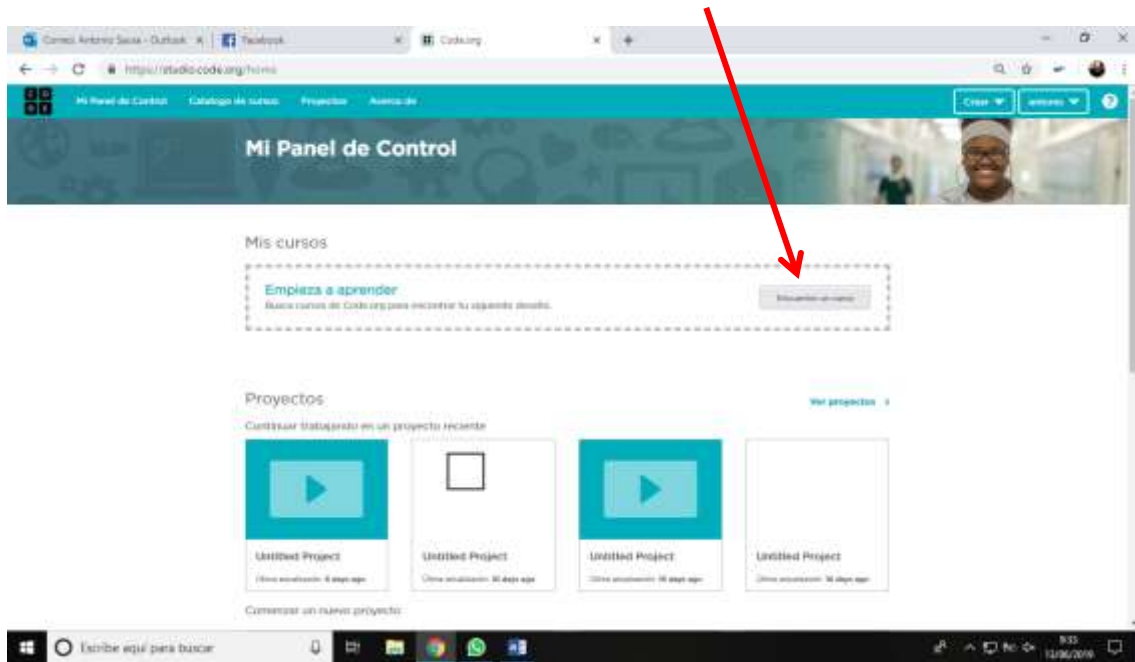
Correo: Antonio Sausa - Outlook
Facebook
Code.org

https://studio.code.org/home

Mi Panel de Control Catalogo de cursos Proyectos Acerca de
Crear ▼ antonio ▼ ?

Mi Panel de Control

Mis cursos

Empieza a aprender
Busca cursos de Code.org para encontrar tu siguiente desafío.
Encuentra un curso

Proyectos
Ver proyectos ›
Continuar trabajando en un proyecto reciente

Untitled Project
Última actualización: 6 days ago

Untitled Project
Última actualización: 16 days ago

Untitled Project
Última actualización: 16 days ago

Untitled Project
Última actualización: 16 days ago

Comenzar un nuevo proyecto

Escribe aquí para buscar
9:33
12/06/2019